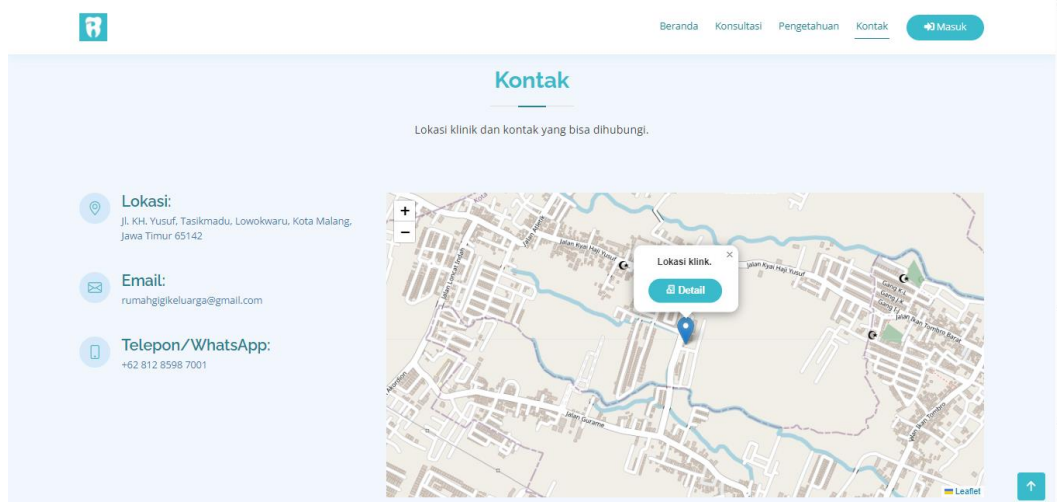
Beranda Konsultasi Pengetahuan Kontak Masuk

Kontak

Lokasi klinik dan kontak yang bisa dihubungi.

Lokasi:
Jl. KH. Yusuf, Tasikmadu, Lowokwaru, Kota Malang, Jawa Timur 65142

Email:
rumahgigikeluarga@gmail.com

Telepon/WhatsApp:
+62 812 8598 7001

+
−

Lokasi klink.
×
Detail

Jalan Kyai Haji Yusuf
Jalan Kyai Haji Yusuf
Jalan Gurame
Jalan Tombro Barat
Jalan Ikan Tombro

Leaflet